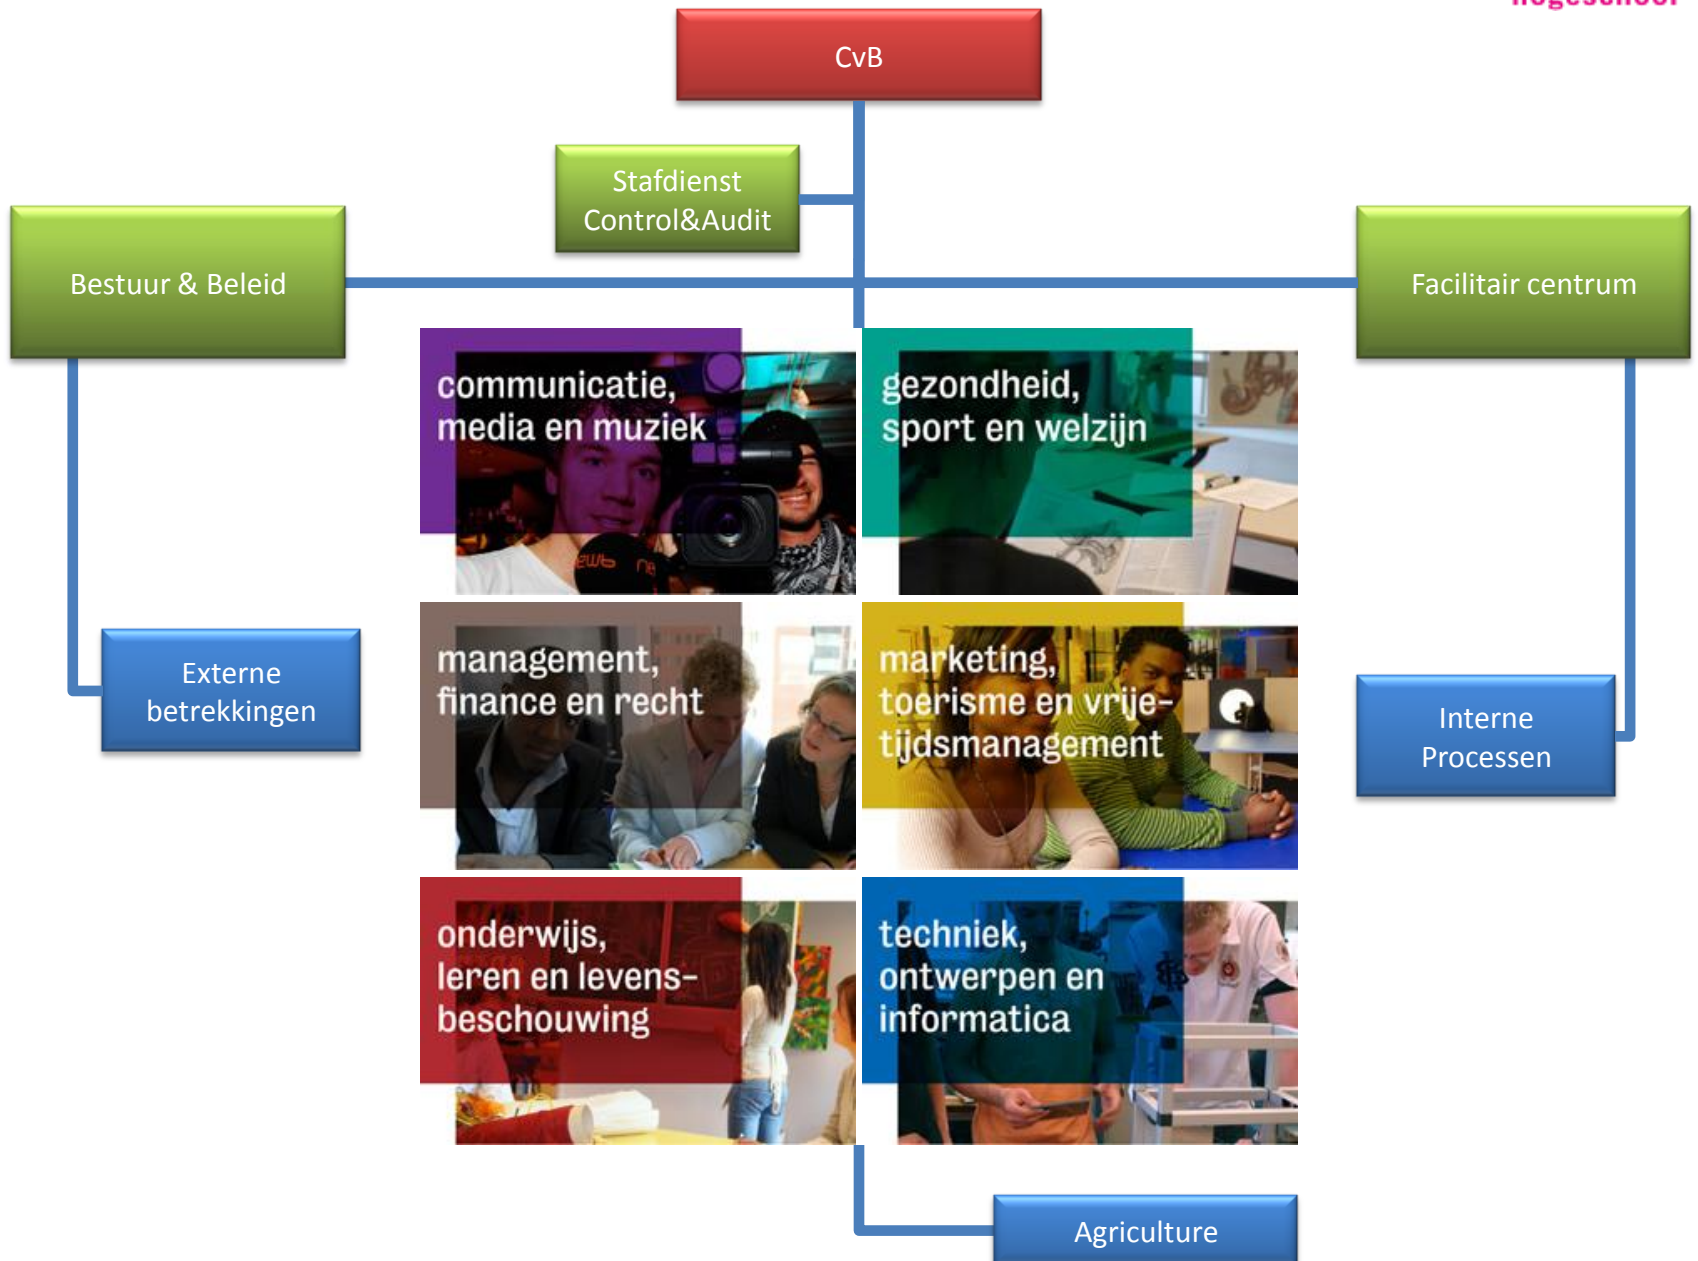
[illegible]

CvB

Stafdienst Control&Audit

Bestuur & Beleid

Facilitair centrum

communicatie, media en muziek

gezondheid, sport en welzijn

Externe betrekkingen

management, finance en recht

marketing, toerisme en vrije-tijdsmanagement

Interne Processen

onderwijs, leren en levens-beschouwing

techniek, ontwerpen en informatica

Agriculture